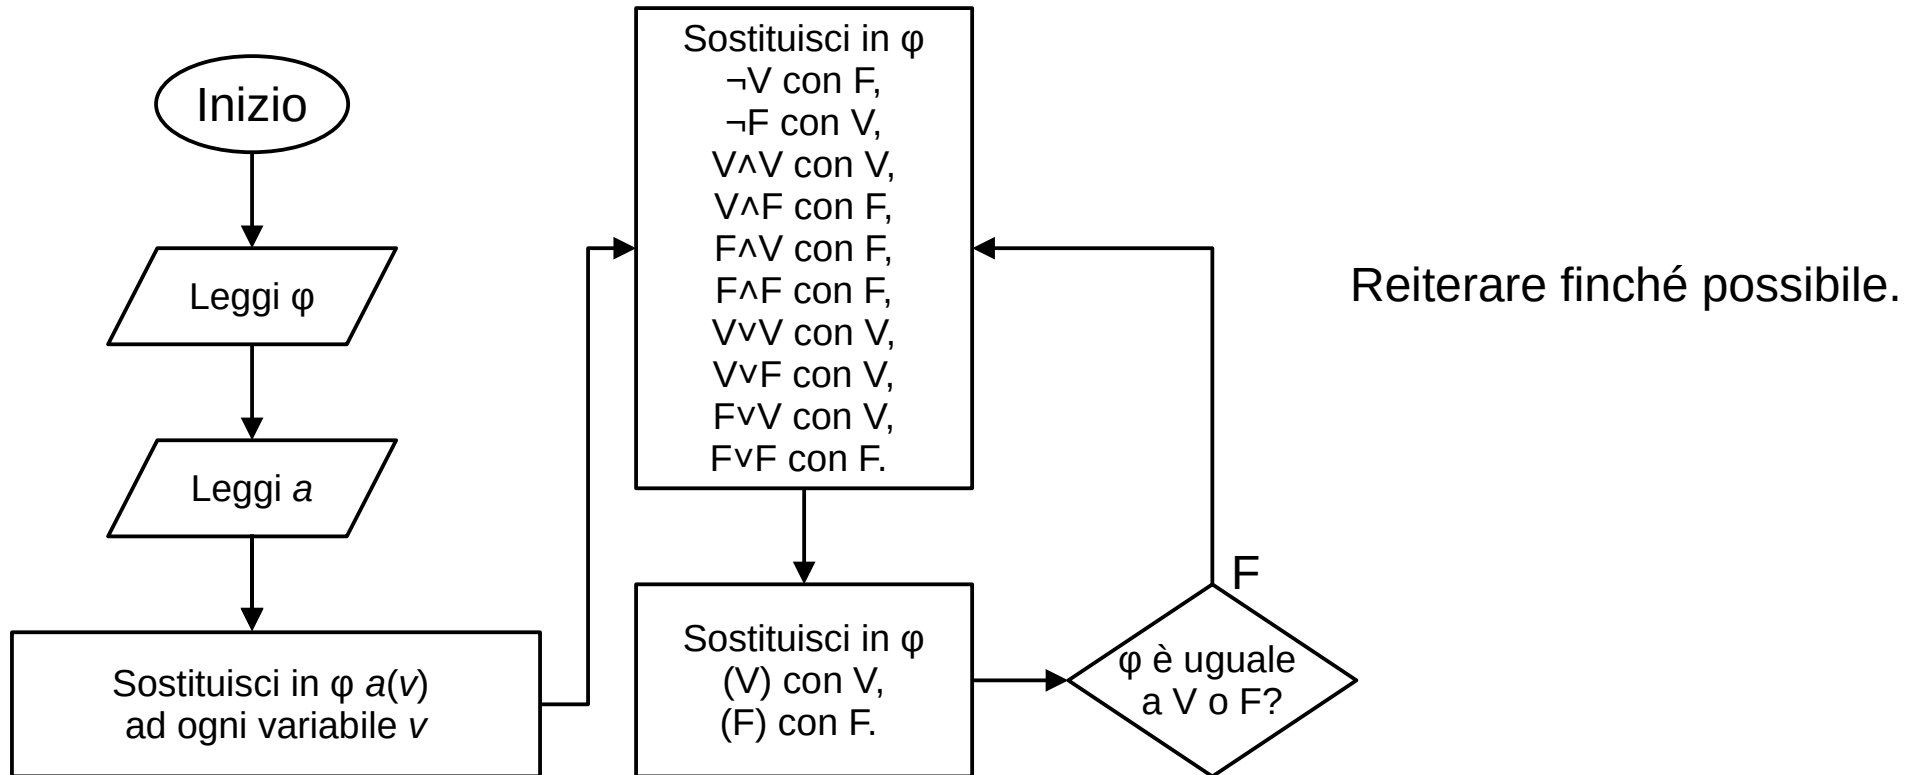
Inizio

Leggi φ

Leggi *a*

Sostituisci in φ *a*(*v*) ad ogni variabile *v*

Sostituisci in φ
¬V con F,
¬F con V,
V∧V con V,
V∧F con F,
F∧V con F,
F∧F con F,
V∨V con V,
V∨F con V,
F∨V con V,
F∨F con F.

Sostituisci in φ
(V) con V,
(F) con F.

φ è uguale a V o F?

F

Reiterare finché possibile.